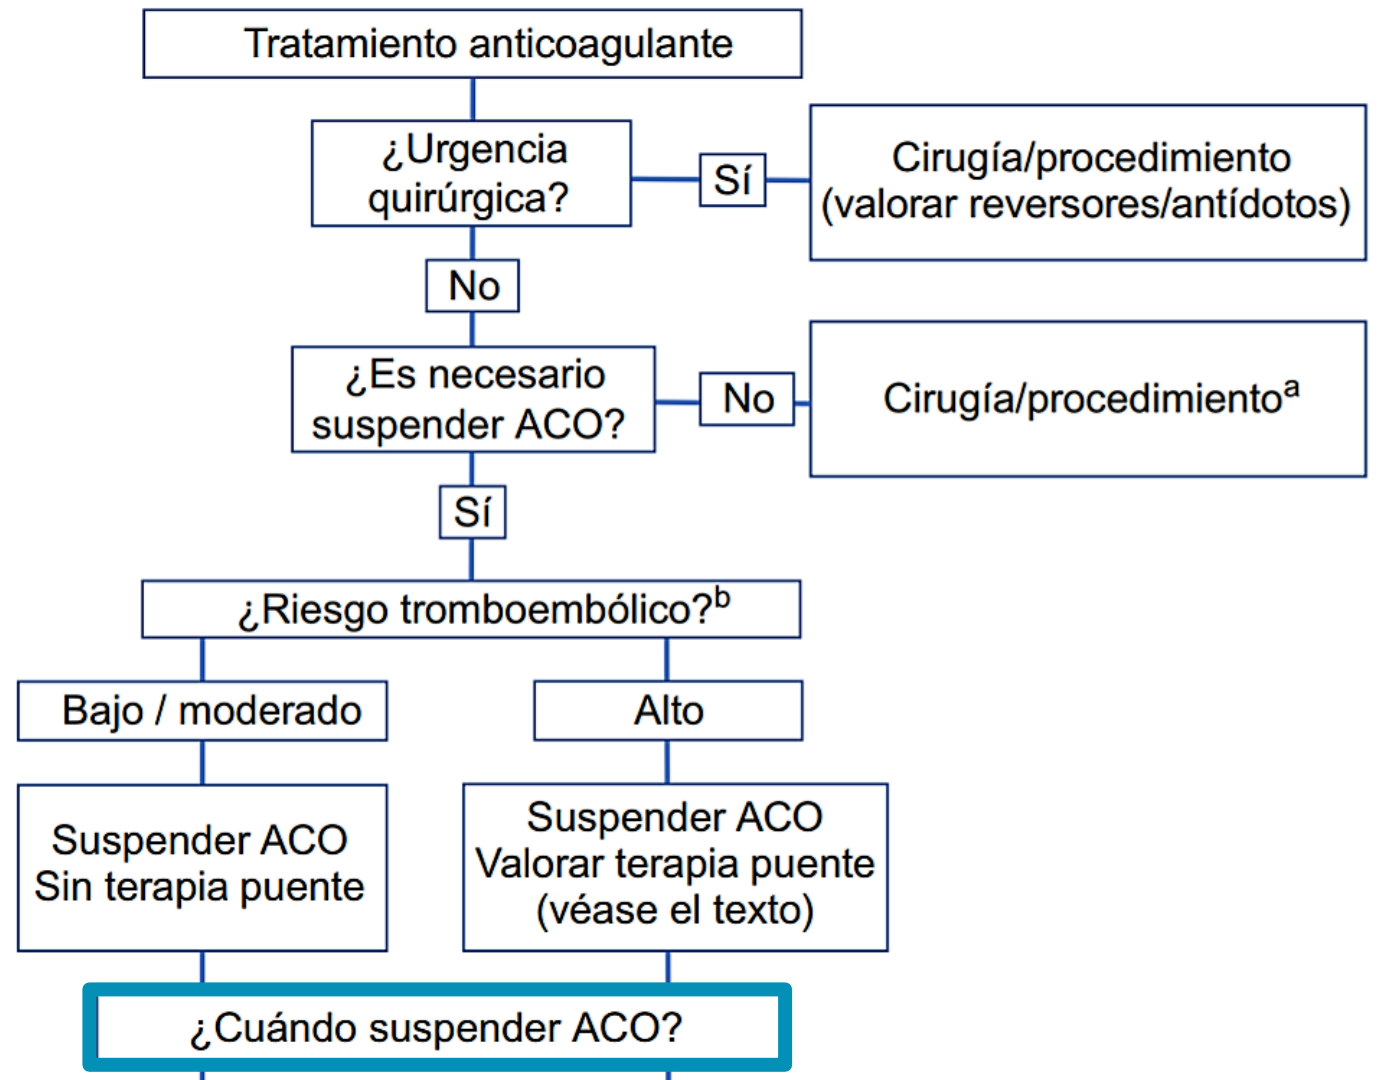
Tratamiento anticoagulante

¿Urgencia quirúrgica?

Sí

Cirugía/procedimiento (valorar reversores/antídotos)

No

¿Es necesario suspender ACO?

No

Cirugía/procedimiento$^{a}$

Sí

¿Riesgo tromboembólico?$^{b}$

Bajo / moderado

Alto

Suspender ACO Sin terapia puente

Suspender ACO Valorar terapia puente (véase el texto)

¿Cuándo suspender ACO?